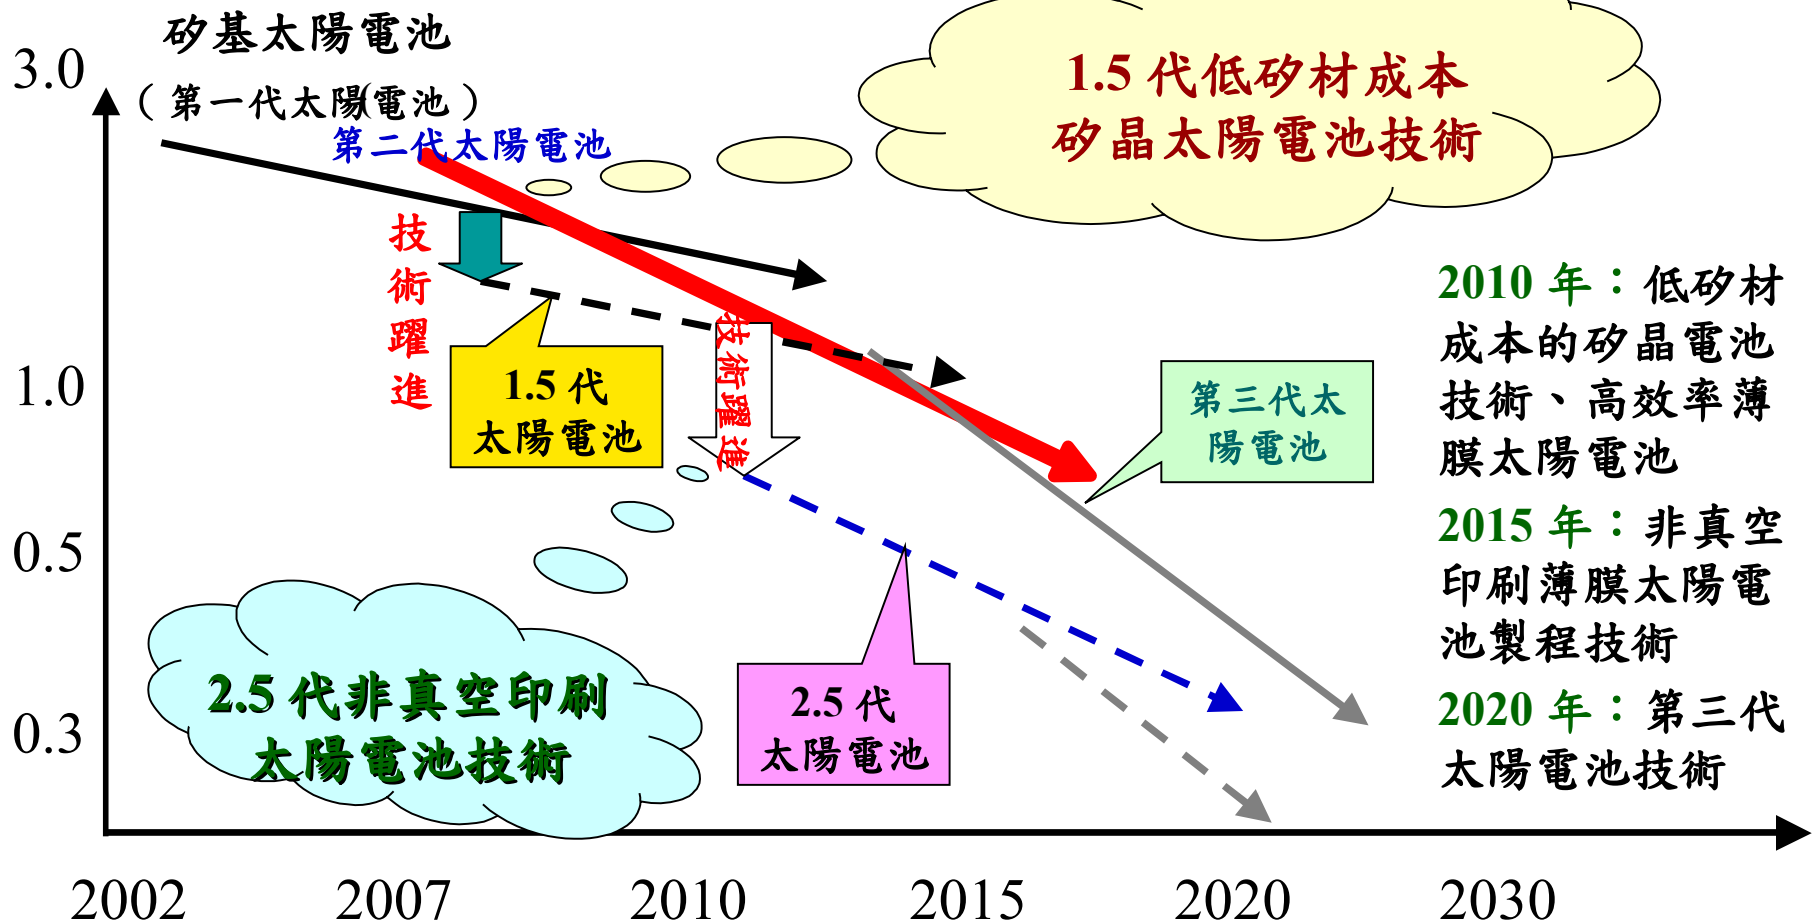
矽基太陽電池
3.0
（第一代太陽電池）
第二代太陽電池
1.5 代低矽材成本
矽晶太陽電池技術
技術躍進
1.5 代
太陽電池
技術躍進
1.0
第三代太陽電池
2010 年：低矽材成本的矽晶電池技術、高效率薄膜太陽電池
2015 年：非真空印刷薄膜太陽電池製程技術
2020 年：第三代太陽電池技術
0.5
2.5 代非真空印刷
太陽電池技術
2.5 代
太陽電池
0.3
2002 2007 2010 2015 2020 2030